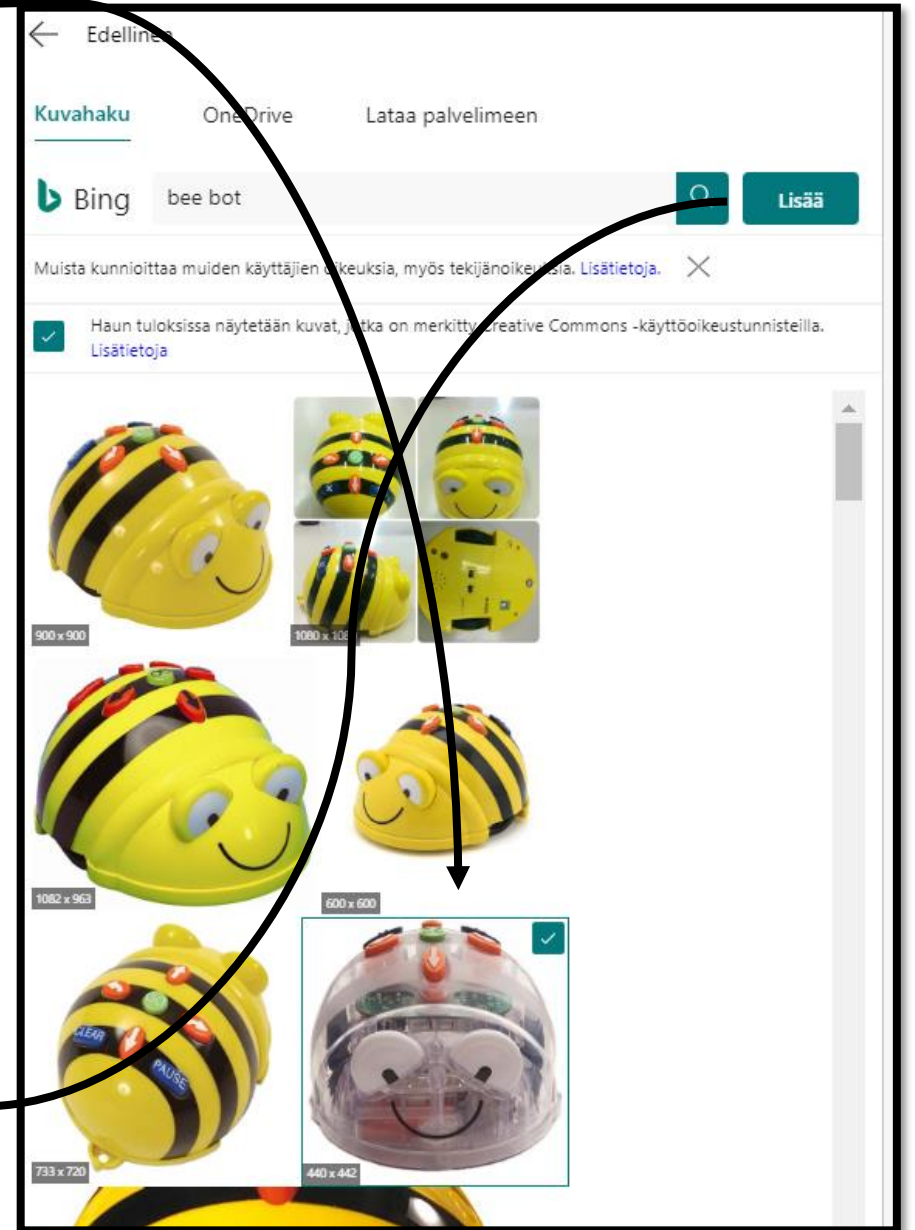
Edellinen

Kuvahaku OneDrive Lataa palvelimeen

Bing bee bot

Lisää

Muista kunnioittaa muiden käyttäjien oikeuksia, myös tekijänoikeuksia. Lisätietoja.

Haun tuloksissa näytetään kuvat, jotka on merkitty Creative Commons -käyttöoikeustunnisteilla. Lisätietoja

900 x 900

1080 x 108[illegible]

1082 x 963

600 x 600

CLEAR

PAUSE

733 x 720

440 x 442